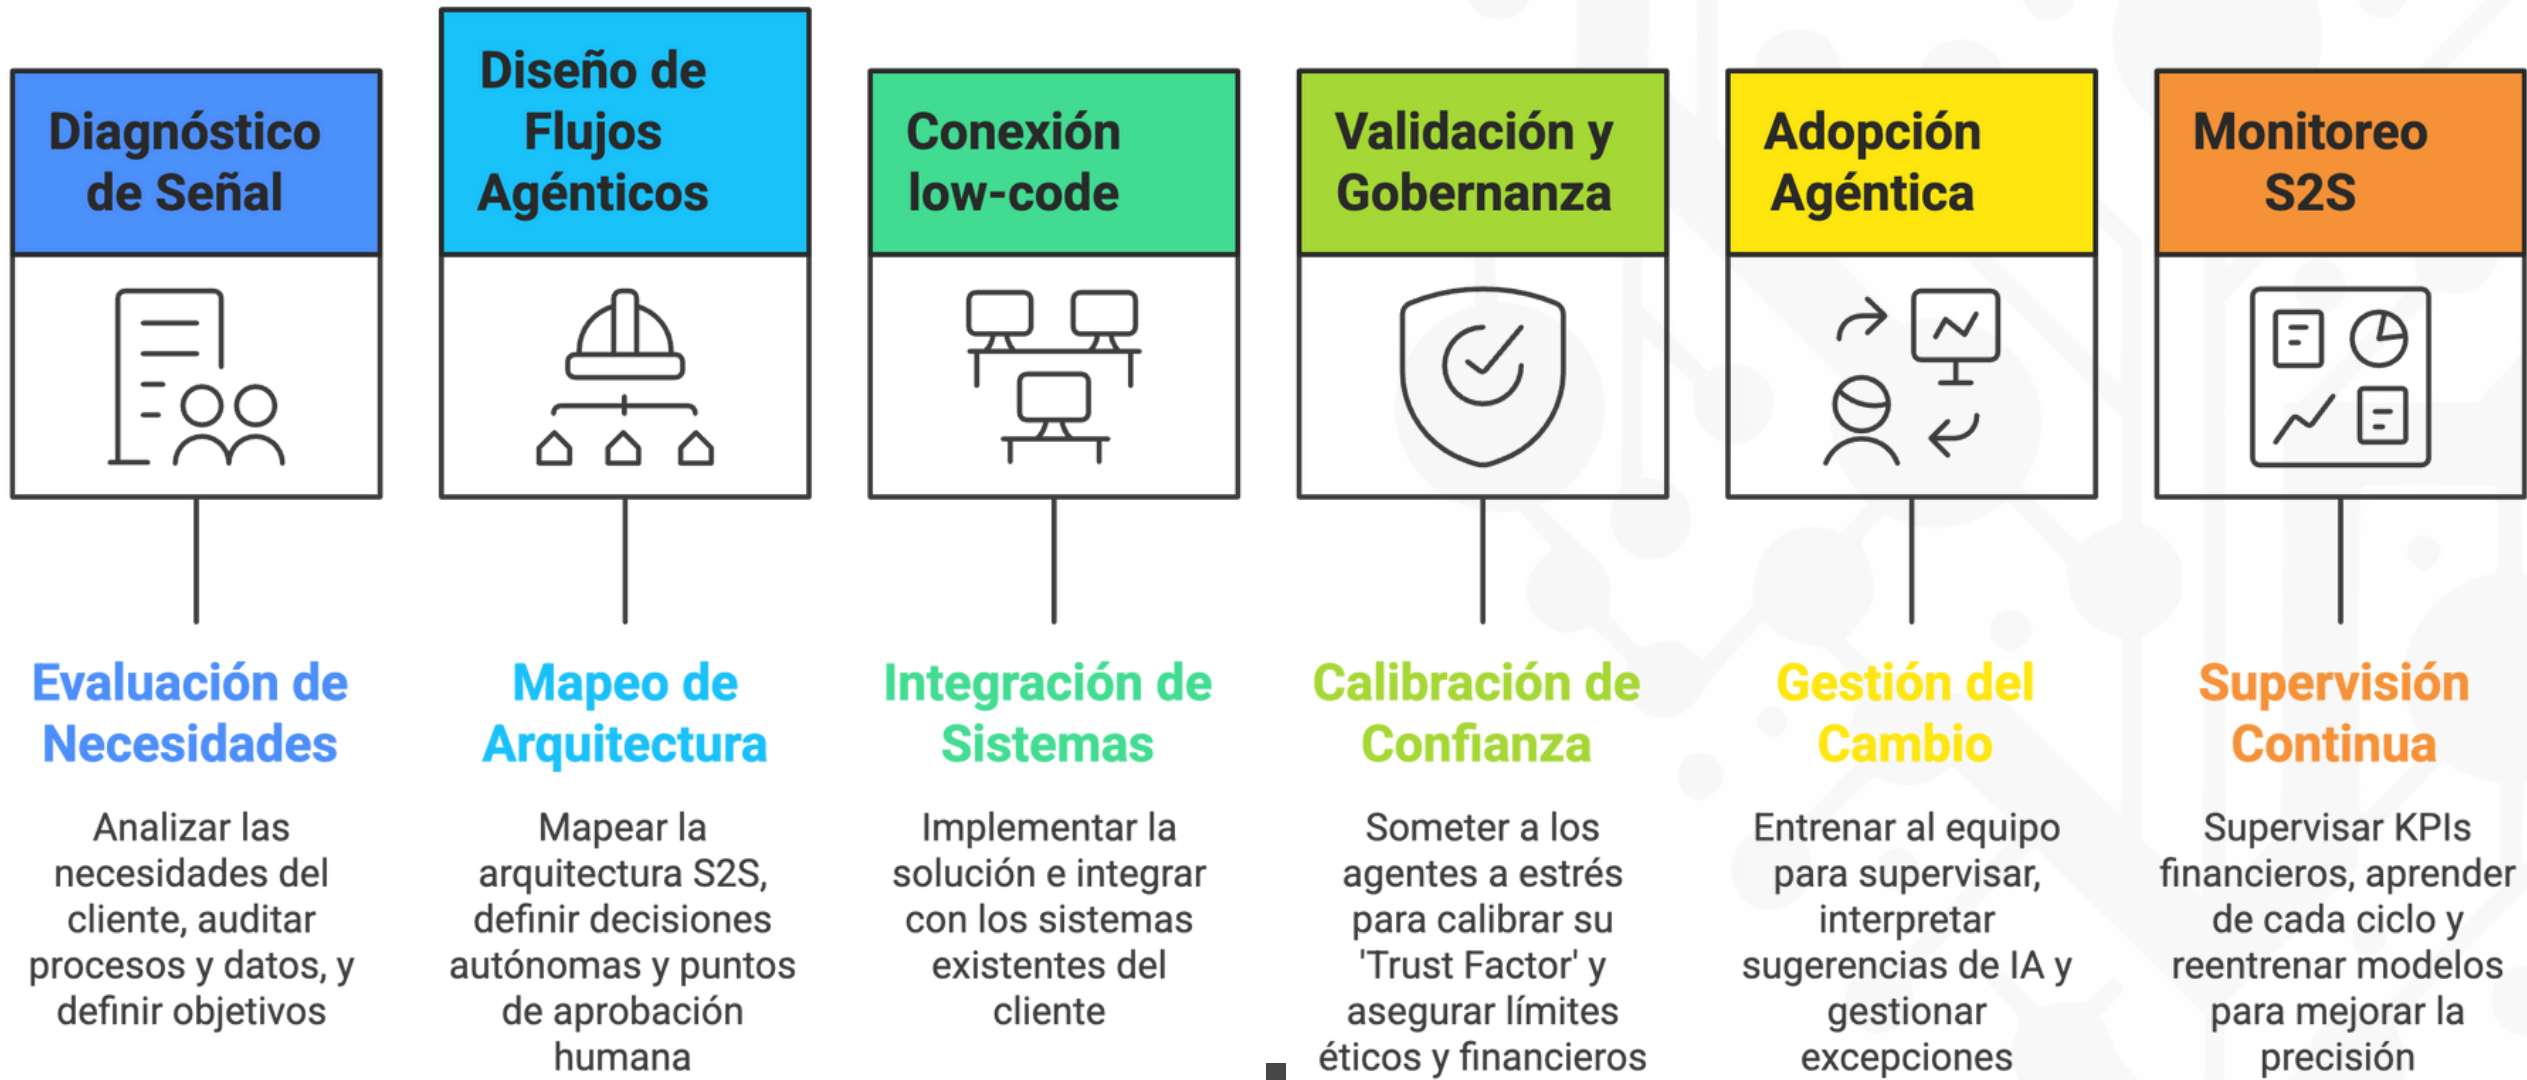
Diagnóstico de Señal

Evaluación de Necesidades

Analizar las necesidades del cliente, auditar procesos y datos, y definir objetivos

Diseño de Flujos Agénticos

Mapeo de Arquitectura

Mapear la arquitectura S2S, definir decisiones autónomas y puntos de aprobación humana

Conexión low-code

Integración de Sistemas

Implementar la solución e integrar con los sistemas existentes del cliente

Validación y Gobernanza

Calibración de Confianza

Someter a los agentes a estrés para calibrar su 'Trust Factor' y asegurar límites éticos y financieros

Adopción Agéntica

Gestión del Cambio

Entrenar al equipo para supervisar, interpretar sugerencias de IA y gestionar excepciones

Monitoreo S2S

Supervisión Continua

Supervisar KPIs financieros, aprender de cada ciclo y reentrenar modelos para mejorar la precisión